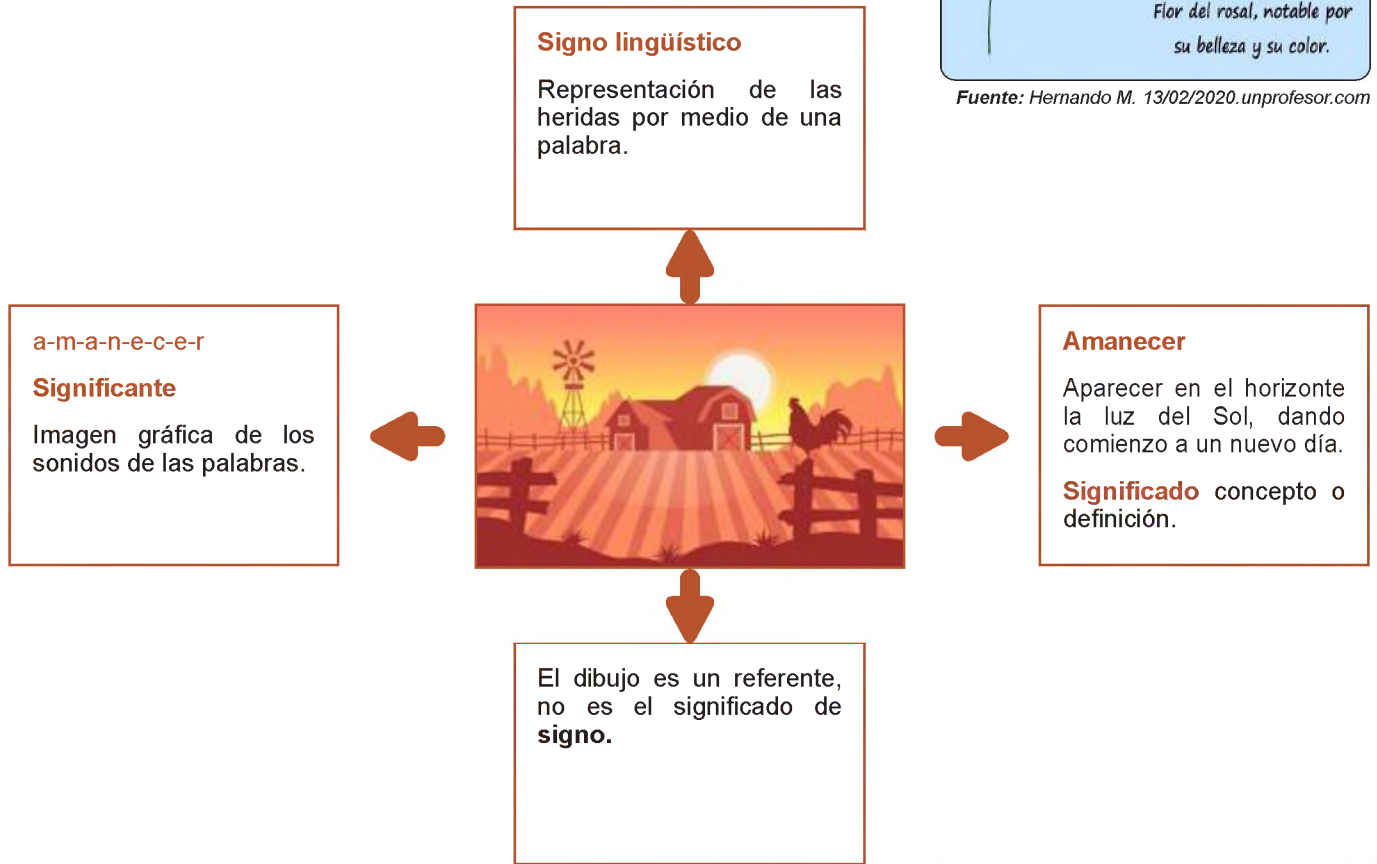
Flor del rosal, notable por su belleza y su color.

Fuente: Hernando M. 13/02/2020.unprofesor.com

Signo lingüístico

Representación de las heridas por medio de una palabra.

a-m-a-n-e-c-e-r

Significante

Imagen gráfica de los sonidos de las palabras.

Amanecer

Aparecer en el horizonte la luz del Sol, dando comienzo a un nuevo día.

Significado concepto o definición.

El dibujo es un referente, no es el significado de signo.